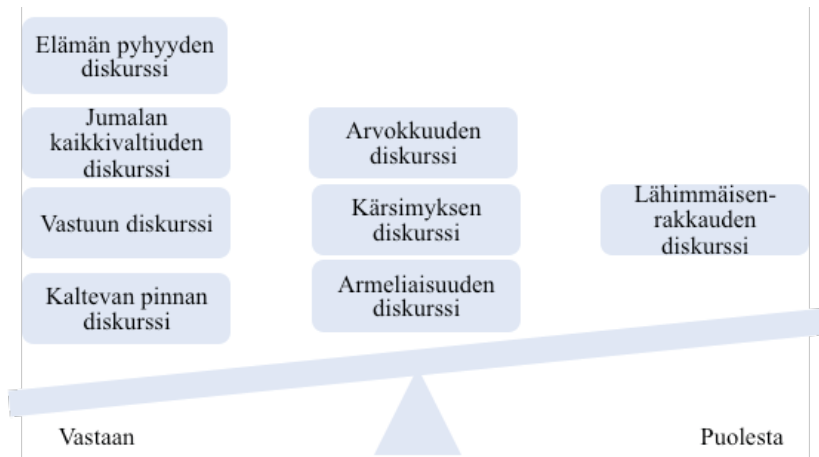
Elämän pyhyyden diskurssi

Jumalan kaikkivaltiuden diskurssi

Vastuun diskurssi

Kaltevan pinnan diskurssi

Arvokkuuden diskurssi

Kärsimyksen diskurssi

Armeliaisuuden diskurssi

Lähimmäisenrakkauden diskurssi

Vastaan

Puolesta